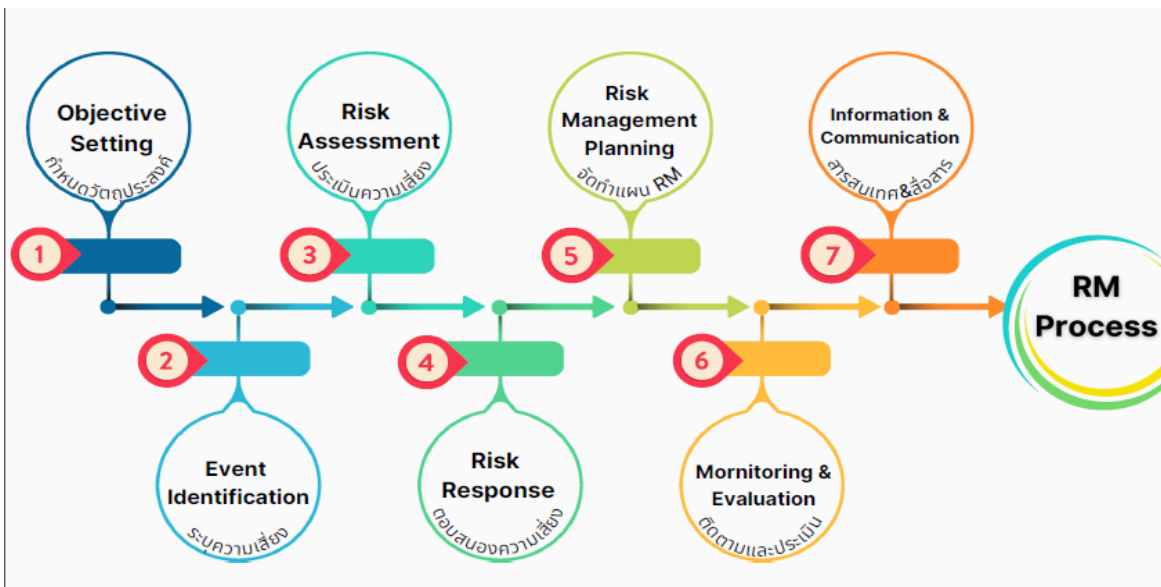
Objective Setting
กำหนดวัตถุประสงค์

1

Event Identification
ระบุความเสี่ยง

2

Risk Assessment
ประเมินความเสี่ยง

3

Risk Response
ตอบสนองความเสี่ยง

4

Risk Management Planning
จัดทำแผน RM

5

Mornitoring & Evaluation
ติดตามและประเมิน

6

Information & Communication
สารสนเทศ&สื่อสาร

7

RM Process